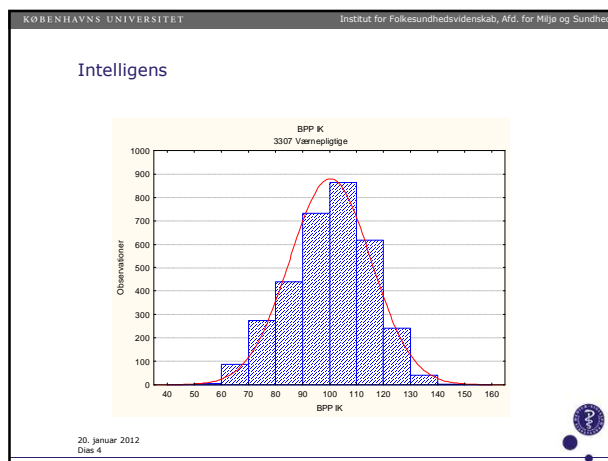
KØBENHAVNS UNIVERSITET

Institut for Folkesundhedsvidenskab, Afd. for Miljø og Sundhed

Intelligens

BPP IK
3307 Værnepligtige

1000
900
800
700
600
500
400
300
200
100
0

Observationer

40 50 60 70 80 90 100 110 120 130 140 150 160

BPP IK

20. januar 2012
Dias 4